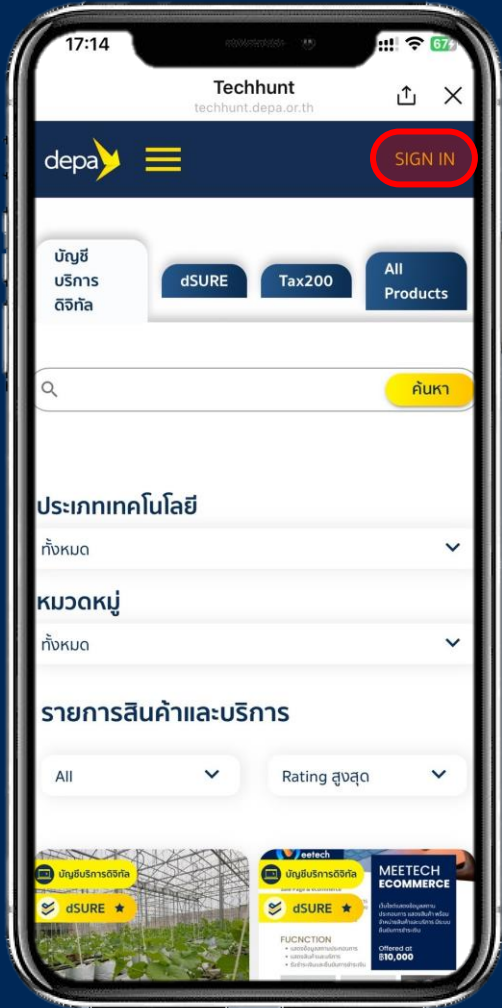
17:14

67

Techhunt
techhunt.depa.or.th

depa

SIGN IN

บัญชีบริการดิจิทัล

dSURE

Tax200

All Products

ค้นหา

ประเภทเทคโนโลยี

ทั้งหมด

หมวดหมู่

ทั้งหมด

รายการสินค้าและบริการ

All

Rating สูงสุด

บัญชีบริการดิจิทัล

dSURE

eetech

บัญชีบริการดิจิทัล

dSURE

MEETECH ECOMMERCE

FUCNCTION

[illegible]

Offered at
฿10,000